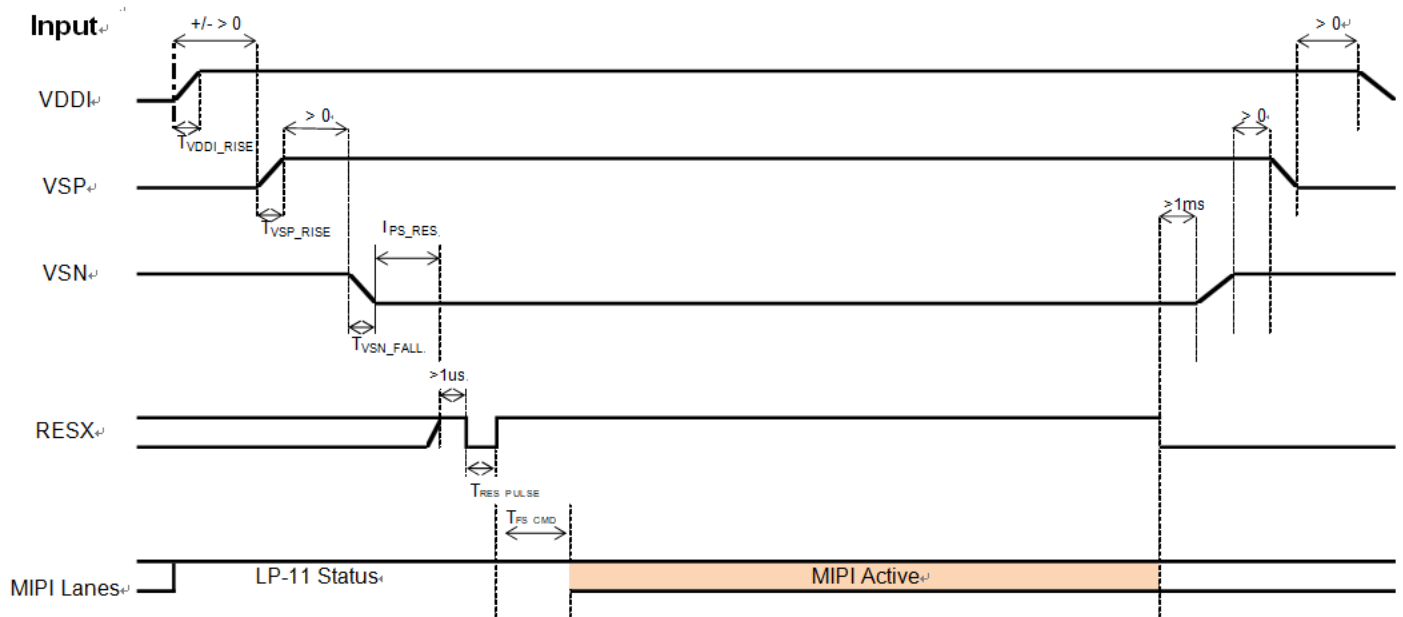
Input

+/- > 0

> 0

VDDI

$T_{VDDI\_RISE}$

> 0

> 0

VSP

$T_{VSP\_RISE}$

$T_{PS\_RES}$

>1ms

VSN

$T_{VSN\_FALL}$

>1us

RESX

$T_{RES\ PULSE}$

$T_{FS\ CMD}$

MIPI Lanes

LP-11 Status

MIPI Active